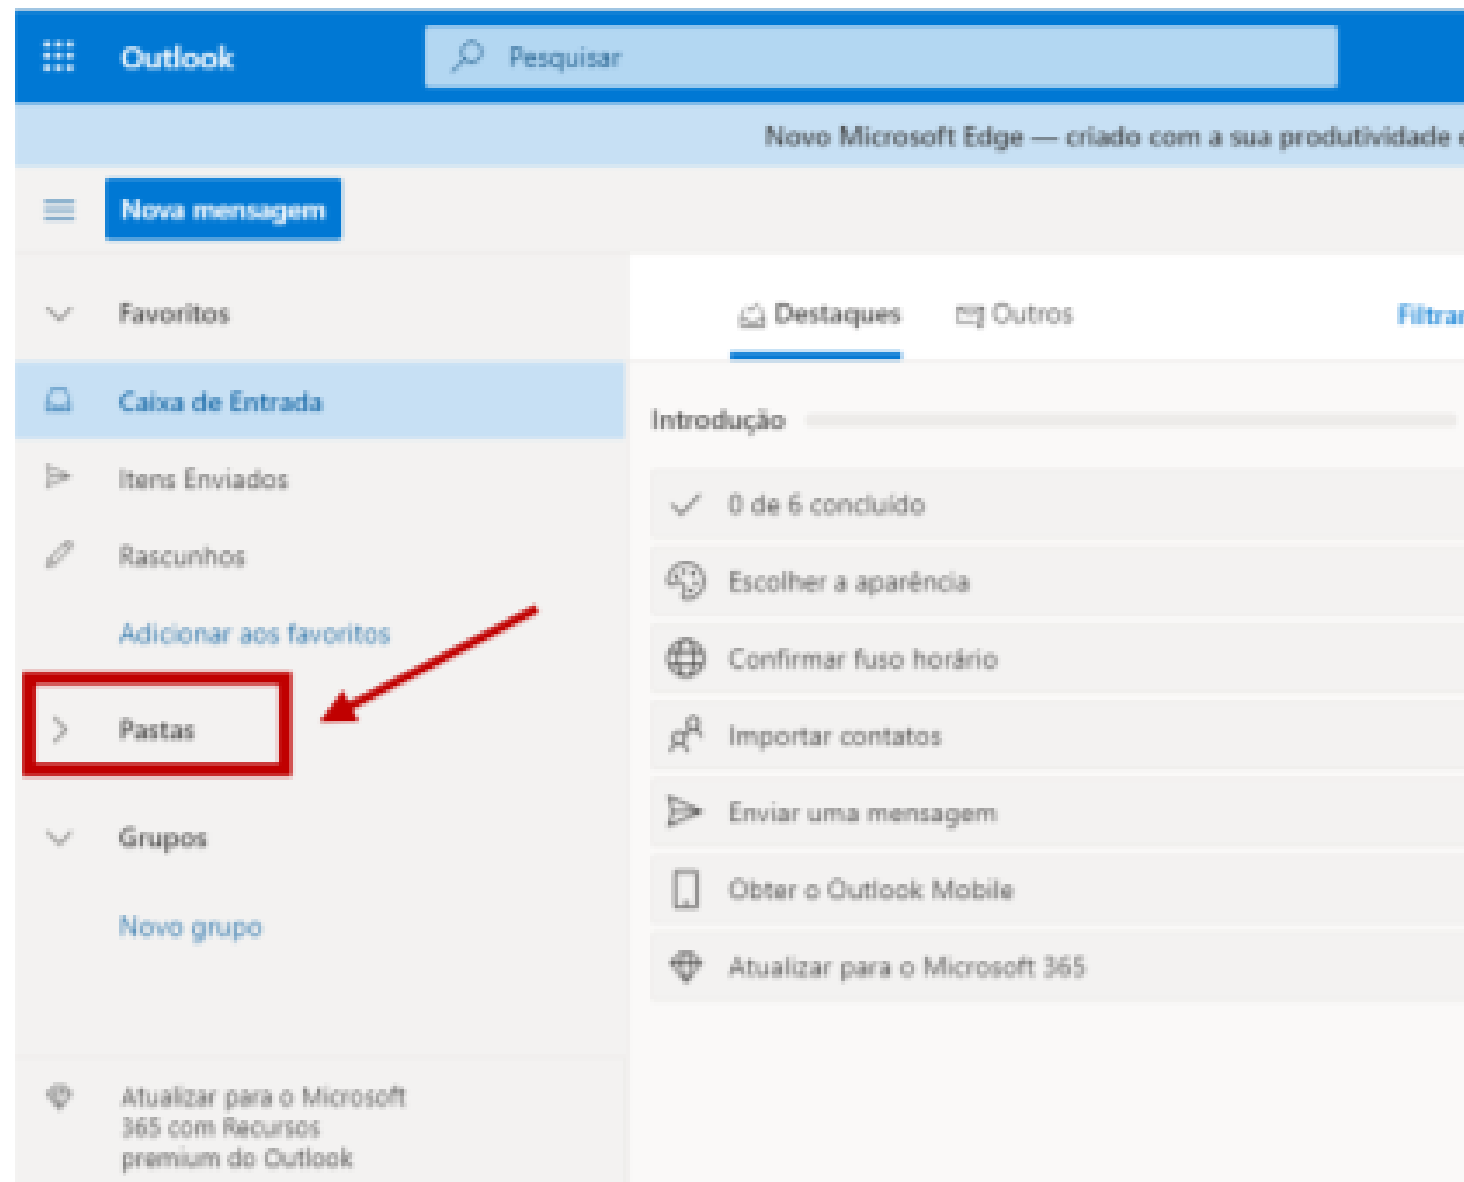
Outlook

Pesquisar

Novo Microsoft Edge — criado com a sua produtividade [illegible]

Nova mensagem

Favoritos

Caixa de Entrada

Itens Enviados

Rascunhos

Adicionar aos favoritos

Pastas

Grupos

Novo grupo

Atualizar para o Microsoft 365 com Recursos premium do Outlook

Destaques

Outros

Filtrar

Introdução

0 de 6 concluído

Escolher a aparência

Confirmar fuso horário

Importar contatos

Enviar uma mensagem

Obter o Outlook Mobile

Atualizar para o Microsoft 365